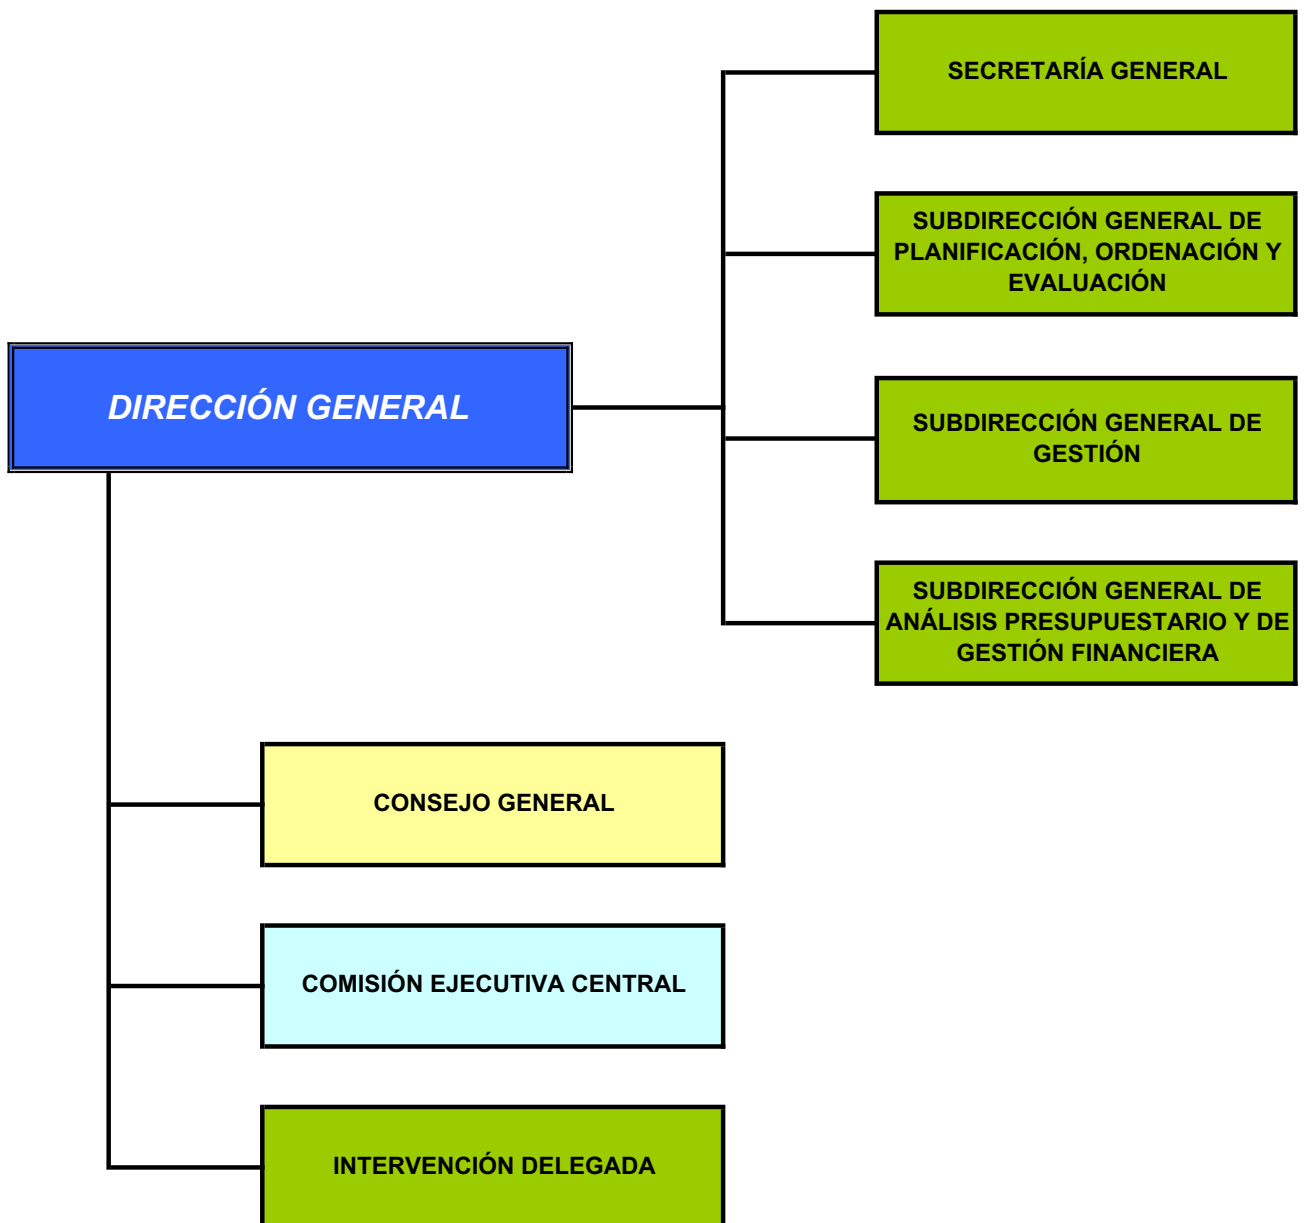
DIRECCIÓN GENERAL

SECRETARÍA GENERAL

SUBDIRECCIÓN GENERAL DE PLANIFICACIÓN, ORDENACIÓN Y EVALUACIÓN

SUBDIRECCIÓN GENERAL DE GESTIÓN

SUBDIRECCIÓN GENERAL DE ANÁLISIS PRESUPUESTARIO Y DE GESTIÓN FINANCIERA

CONSEJO GENERAL

COMISIÓN EJECUTIVA CENTRAL

INTERVENCIÓN DELEGADA